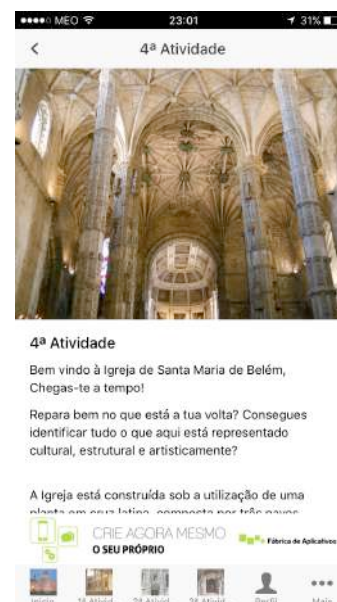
●●●●○ MEO 23:01 31%

<

4ª Atividade

4ª Atividade

Bem vindo à Igreja de Santa Maria de Belém, Chegas-te a tempo!

Repara bem no que está a tua volta? Consegues identificar tudo o que aqui está representado cultural, estrutural e artisticamente?

A Igreja está construída sob a utilização de uma planta em cruz latina, composta por três naves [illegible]

CRIE AGORA MESMO
O SEU PRÓPRIO

Fábrica de Aplicativos

Início 1ª Ativid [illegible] 2ª Ativid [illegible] 3ª Ativid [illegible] Perfil Mais